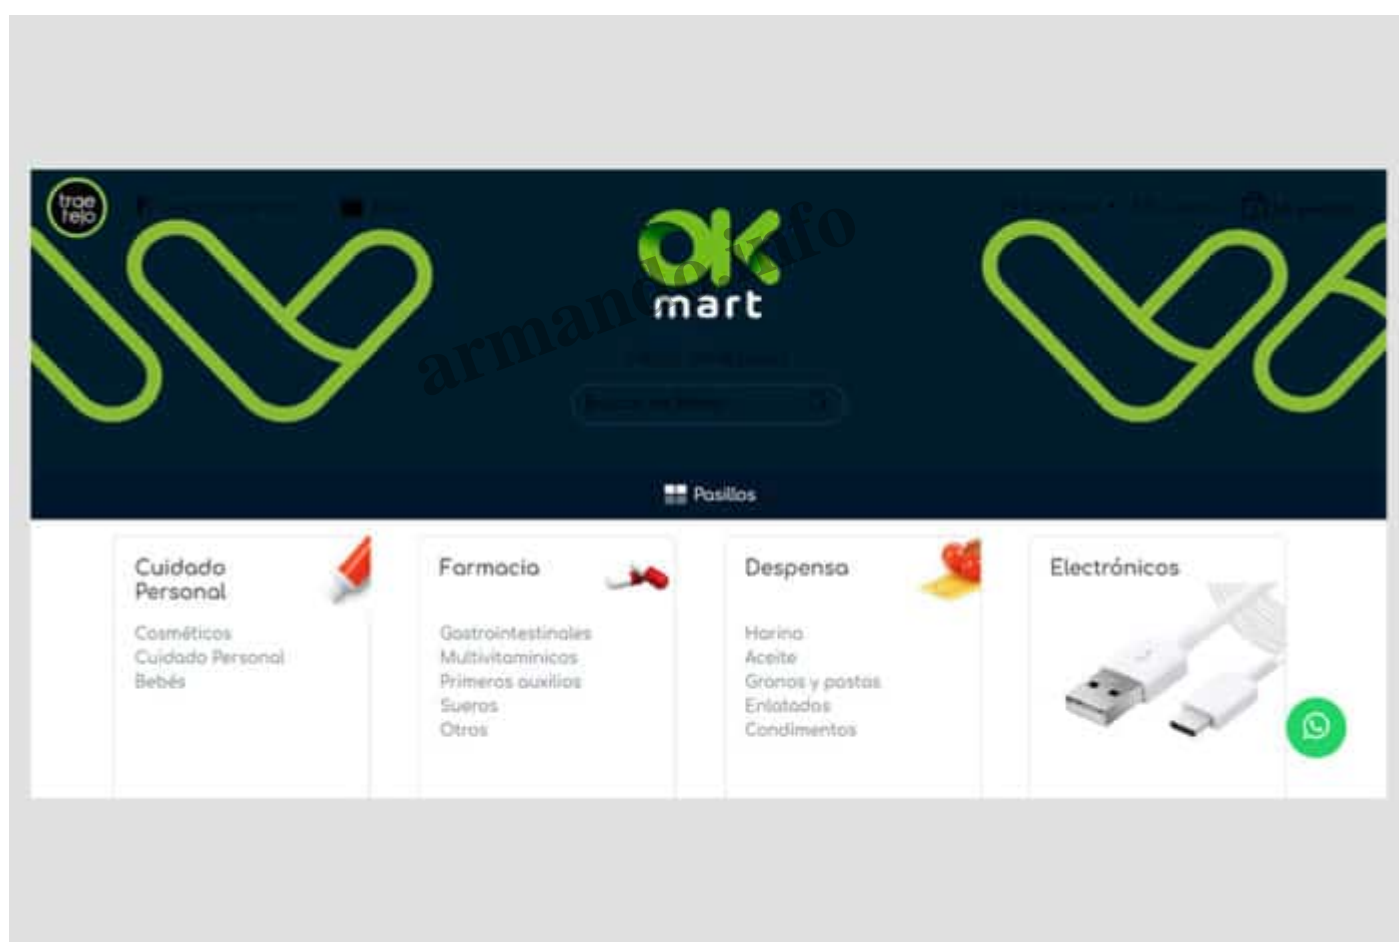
trae telo

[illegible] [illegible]

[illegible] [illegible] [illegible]

OK mart

armandoinfo

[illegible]

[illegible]

Pasillos

Cuidado Personal

Cosméticos
Cuidado Personal
Bebés

Farmacia

Gastrointestinales
Multivitamínicos
Primeros auxilios
Sueros
Otros

Despensa

Harina
Aceite
Granos y pastas
Enlatados
Condimentos

Electrónicos